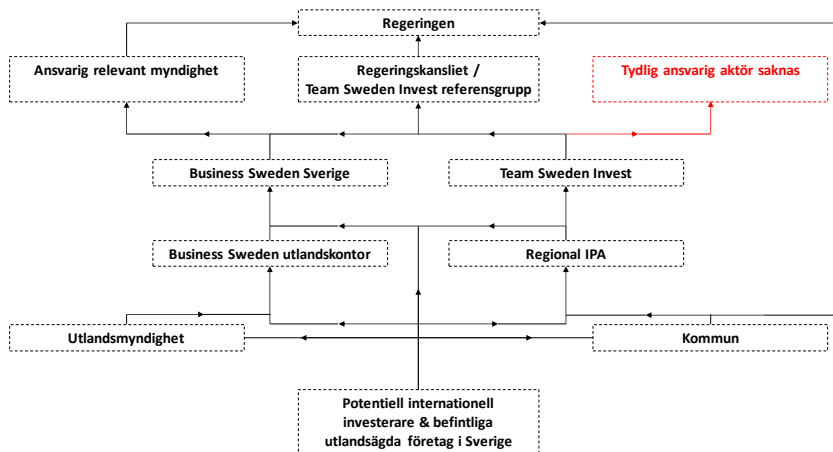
Regeringen

Ansvarig relevant myndighet

Regeringskansliet / Team Sweden Invest referensgrupp

Tydlig ansvarig aktör saknas

Business Sweden Sverige

Team Sweden Invest

Business Sweden utlandskontor

Regional IPA

Utlandsmyndighet

Kommun

Potentiell internationell investerare & befintliga utlandsägda företag i Sverige